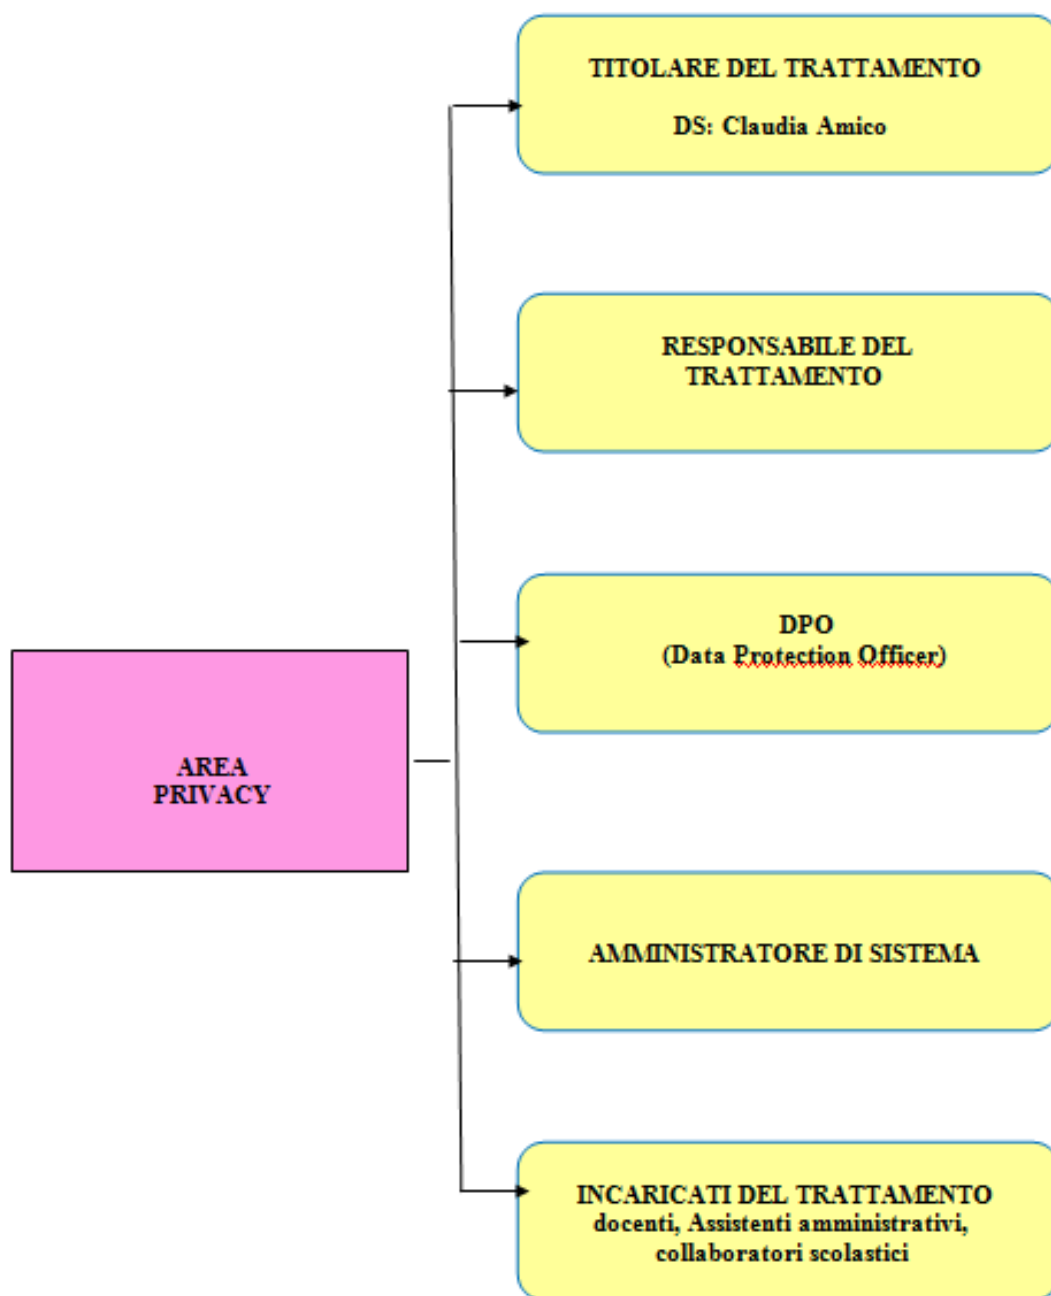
AREA
PRIVACY

TITOLARE DEL TRATTAMENTO

DS: Claudia Amico

RESPONSABILE DEL TRATTAMENTO

DPO
(Data Protection Officer)

AMMINISTRATORE DI SISTEMA

INCARICATI DEL TRATTAMENTO
docenti, Assistenti amministrativi, collaboratori scolastici